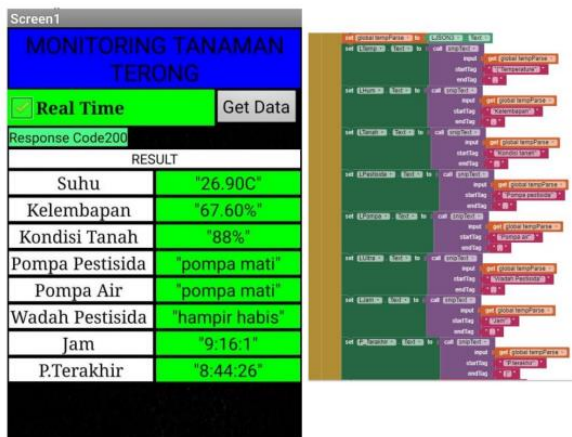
Screen1

MONITORING TANAMAN TERONG

Real Time

Get Data

Response Code200

RESULT

| Suhu | "26.90C" |
|---|---|
| Kelembapan | "67.60%" |
| Kondisi Tanah | "88%" |
| Pompa Pestisida | "pompa mati" |
| Pompa Air | "pompa mati" |
| Wadah Pestisida | "hampir habis" |
| Jam | "9:16:1" |
| P.Terakhir | "8:44:26" |

set global tempParse to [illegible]
set LTemp . Text to call snipText input get global tempParse startTag "Temperature" endTag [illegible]
set LHum . Text to call snipText input get global tempParse startTag "Kelembapan" endTag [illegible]
set LTanah . Text to call snipText input get global tempParse startTag "Kondisi tanah" endTag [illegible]
set LPestisida . Text to call snipText input get global tempParse startTag "Pompa pestisida" endTag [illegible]
set LPompa . Text to call snipText input get global tempParse startTag "Pompa air" endTag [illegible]
set LUltra . Text to call snipText input get global tempParse startTag "Wadah Pestisida" endTag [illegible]
set LJam . Text to call snipText input get global tempParse startTag "Jam" endTag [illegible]
set P_Terakhir . Text to call snipText input get global tempParse startTag "P.terakhir" endTag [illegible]